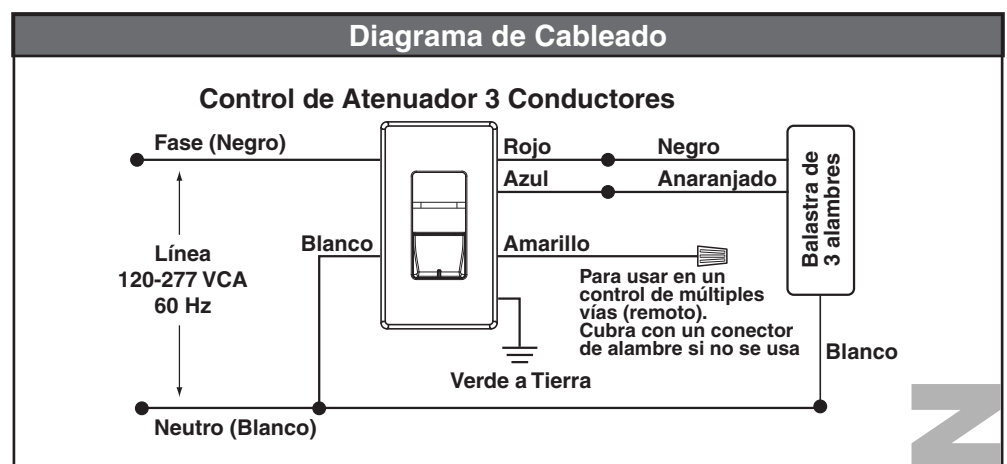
Diagrama de Cableado

Control de Atenuador 3 Conductores

Fase (Negro)

Rojo

Negro

Azul

Anaranjado

Balastra de 3 alambres

Línea
120-277 VCA
60 Hz

Blanco

Amarillo

Para usar en un control de múltiples vías (remoto). Cubra con un conector de alambre si no se usa

Blanco

Verde a Tierra

Neutro (Blanco)